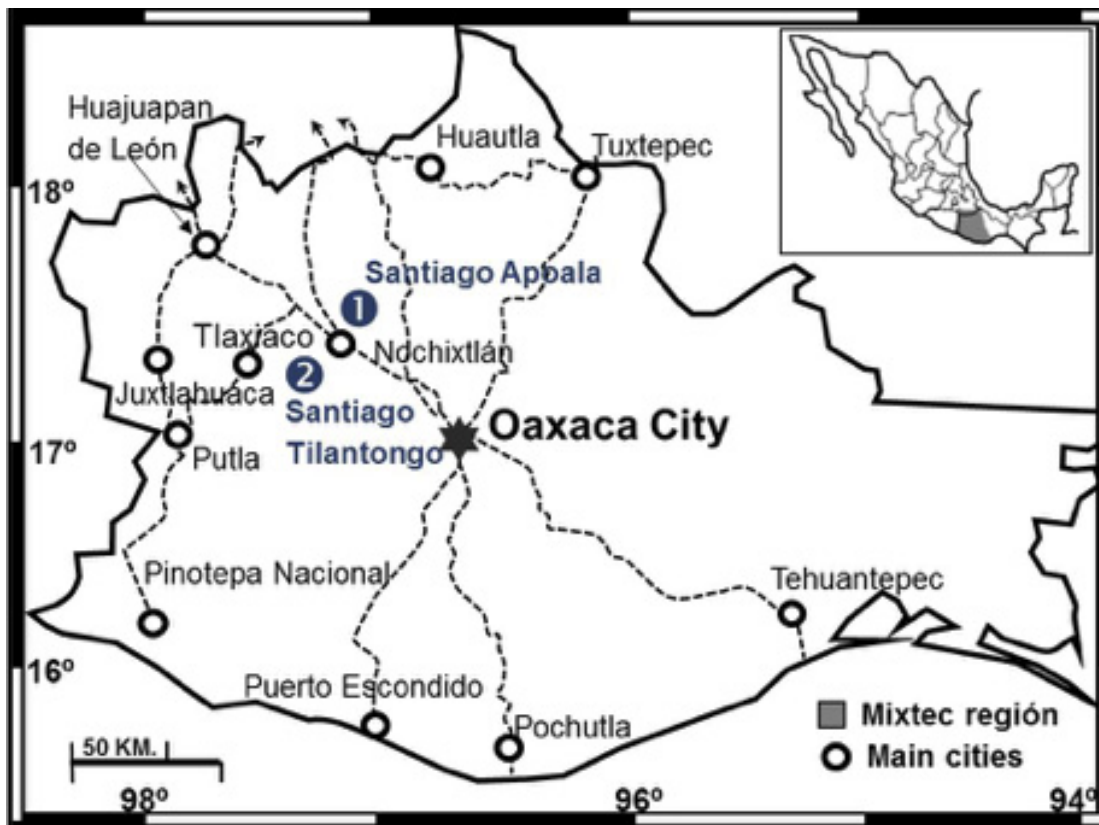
Huajuapan de León

Huautla

Tuxtepec

18º

Santiago Apoala

1

Tlaxiaco

Nochixtlán

2

Juxtlahuaca

Santiago Tilantongo

Oaxaca City

17º

Putla

Pinotepa Nacional

Tehuantepec

16º

Puerto Escondido

Pochutla

Mixtec región

Main cities

50 KM.

98º

96º

94º